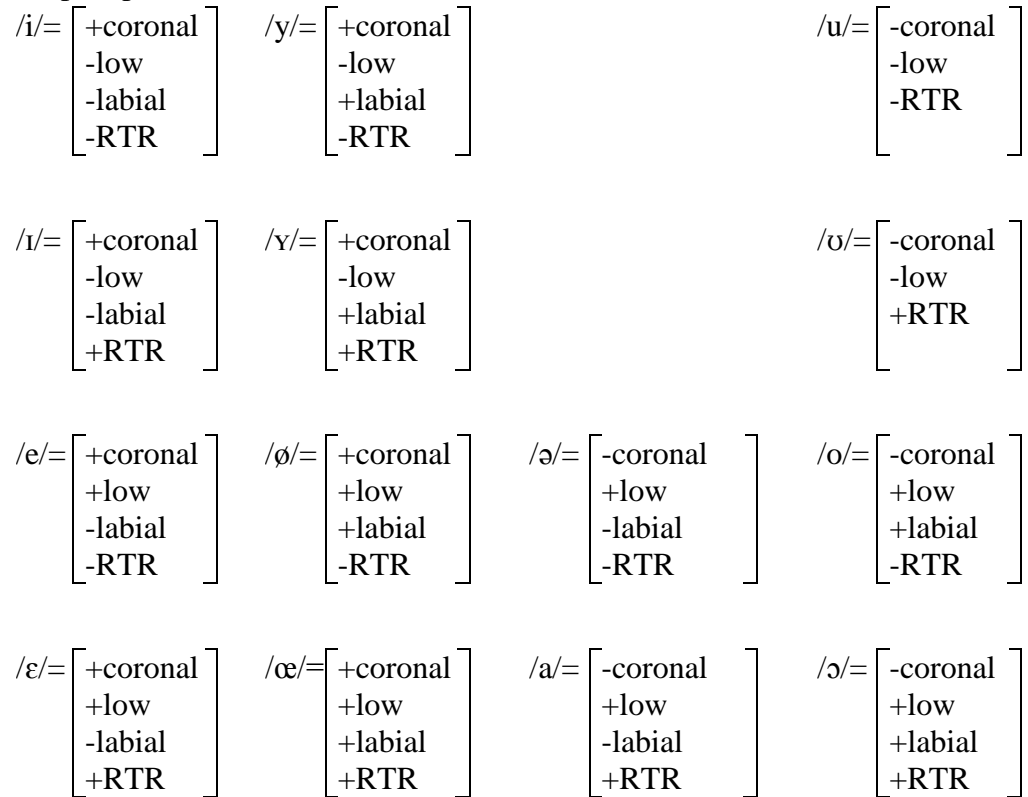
/i/= $\begin{bmatrix} \text{+coronal} \\ \text{-low} \\ \text{-labial} \\ \text{-RTR} \end{bmatrix}$ /y/= $\begin{bmatrix} \text{+coronal} \\ \text{-low} \\ \text{+labial} \\ \text{-RTR} \end{bmatrix}$ /u/= $\begin{bmatrix} \text{-coronal} \\ \text{-low} \\ \text{-RTR} \end{bmatrix}$

/ɪ/= $\begin{bmatrix} \text{+coronal} \\ \text{-low} \\ \text{-labial} \\ \text{+RTR} \end{bmatrix}$ /ʏ/= $\begin{bmatrix} \text{+coronal} \\ \text{-low} \\ \text{+labial} \\ \text{+RTR} \end{bmatrix}$ /ʊ/= $\begin{bmatrix} \text{-coronal} \\ \text{-low} \\ \text{+RTR} \end{bmatrix}$

/e/= $\begin{bmatrix} \text{+coronal} \\ \text{+low} \\ \text{-labial} \\ \text{-RTR} \end{bmatrix}$ /ø/= $\begin{bmatrix} \text{+coronal} \\ \text{+low} \\ \text{+labial} \\ \text{-RTR} \end{bmatrix}$ /ə/= $\begin{bmatrix} \text{-coronal} \\ \text{+low} \\ \text{-labial} \\ \text{-RTR} \end{bmatrix}$ /o/= $\begin{bmatrix} \text{-coronal} \\ \text{+low} \\ \text{+labial} \\ \text{-RTR} \end{bmatrix}$

/ɛ/= $\begin{bmatrix} \text{+coronal} \\ \text{+low} \\ \text{-labial} \\ \text{+RTR} \end{bmatrix}$ /œ/= $\begin{bmatrix} \text{+coronal} \\ \text{+low} \\ \text{+labial} \\ \text{+RTR} \end{bmatrix}$ /a/= $\begin{bmatrix} \text{-coronal} \\ \text{+low} \\ \text{-labial} \\ \text{+RTR} \end{bmatrix}$ /ɔ/= $\begin{bmatrix} \text{-coronal} \\ \text{+low} \\ \text{+labial} \\ \text{+RTR} \end{bmatrix}$